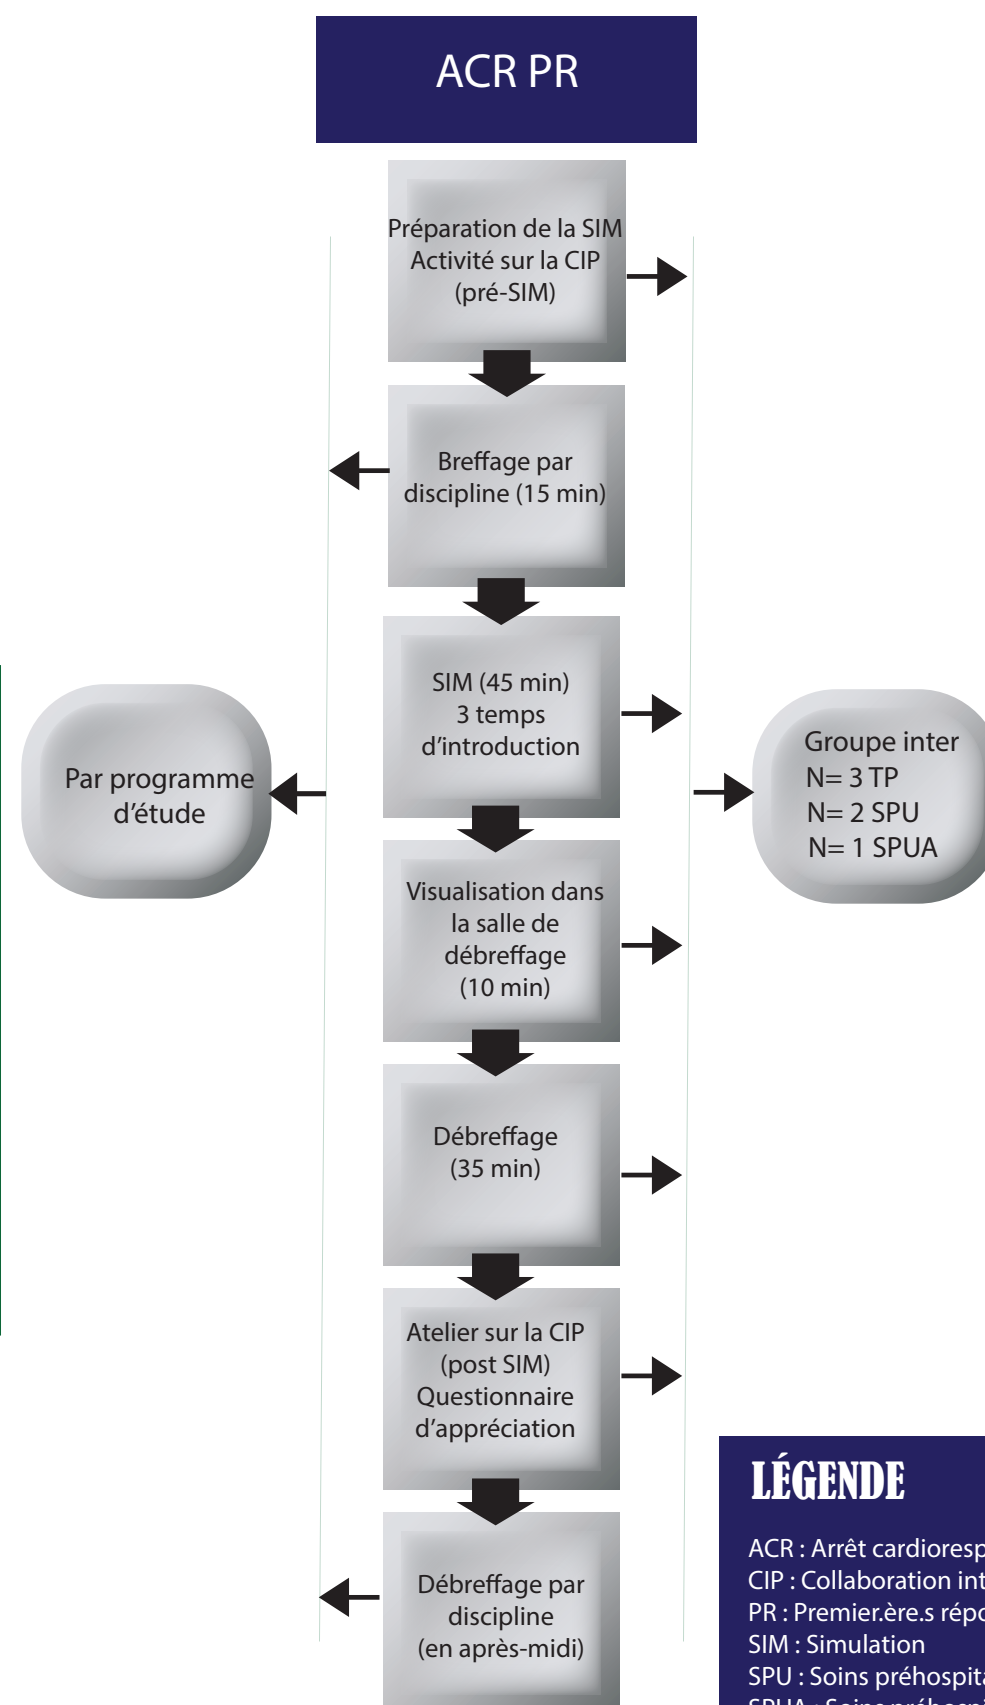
ACR PR

Préparation de la SIM
Activité sur la CIP
(pré-SIM)

Breffage par discipline (15 min)

SIM (45 min)
3 temps d'introduction

Par programme d'étude

Groupe inter
N= 3 TP
N= 2 SPU
N= 1 SPUA

Visualisation dans la salle de débreffage (10 min)

Débreffage (35 min)

Atelier sur la CIP (post SIM)
Questionnaire d'appréciation

Débreffage par discipline (en après-midi)

LÉGENDE

ACR : Arrêt cardioresp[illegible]
CIP : Collaboration int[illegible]
PR : Premier.ère.s répo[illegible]
SIM : Simulation
SPU : Soins préhospita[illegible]
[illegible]